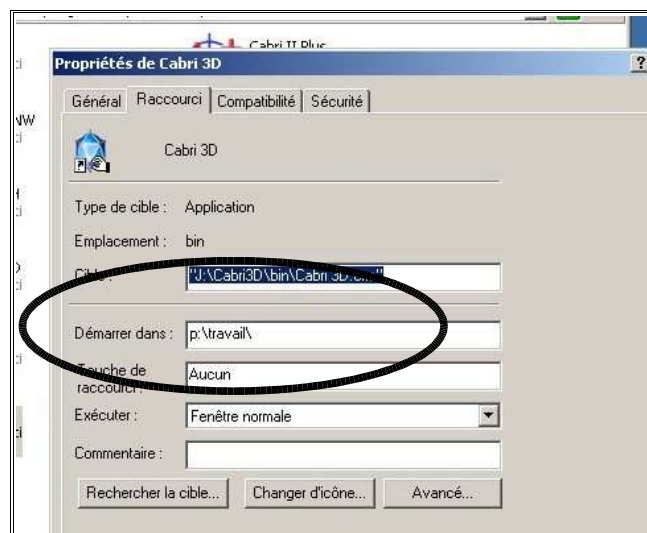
Cabri II Plus

Propriétés de Cabri 3D

?

Général | Raccourci | Compatibilité | Sécurité

Cabri 3D

Type de cible : Application

Emplacement : bin

Cible : "J:\Cabri3D\bin\Cabri 3D.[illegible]"

Démarrer dans : p:\travail\

Touche de raccourci : Aucun

Exécuter : Fenêtre normale

Commentaire :

Rechercher la cible... | Changer d'icône... | Avancé...